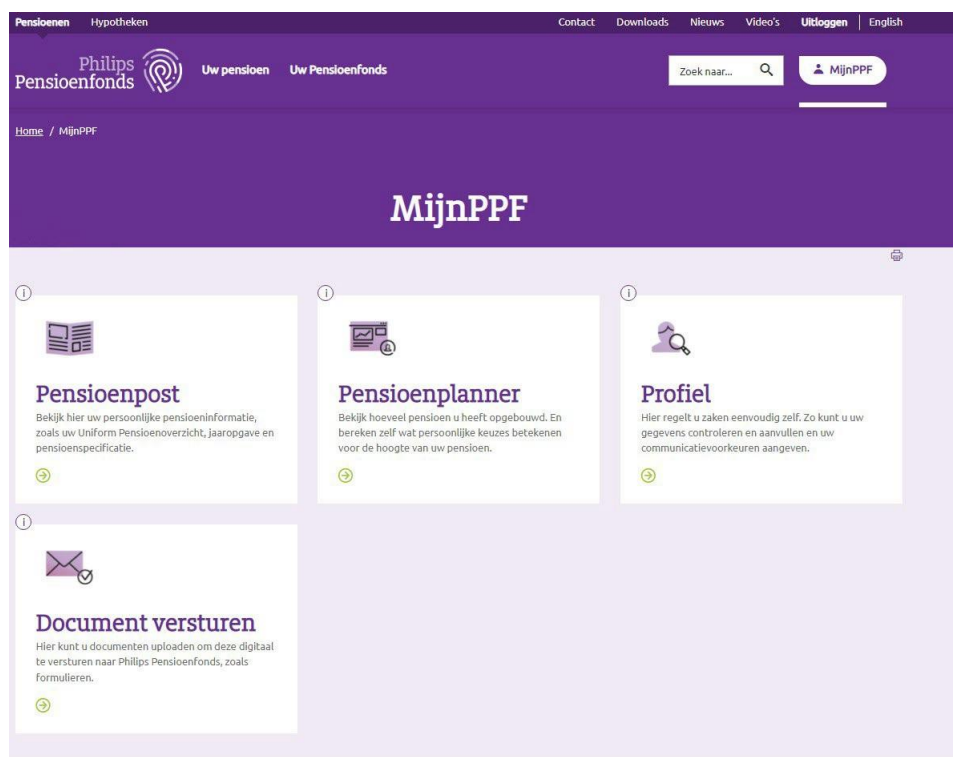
Pensioenen Hypotheken

Contact Downloads Nieuws Video's Uitloggen English

Philips Pensioenfonds

Uw pensioen Uw Pensioenfonds

Zoek naar...

MijnPPF

Home / MijnPPF

MijnPPF

Pensioenpost
Bekijk hier uw persoonlijke pensioeninformatie, zoals uw Uniform Pensioenoverzicht, jaaropgave en pensioenspecificatie.

Pensioenplanner
Bekijk hoeveel pensioen u heeft opgebouwd. En bereken zelf wat persoonlijke keuzes betekenen voor de hoogte van uw pensioen.

Profiel
Hier regelt u zaken eenvoudig zelf. Zo kunt u uw gegevens controleren en aanvullen en uw communicatievoorkeuren aangeven.

Document versturen
Hier kunt u documenten uploaden om deze digitaal te versturen naar Philips Pensioenfonds, zoals formulieren.